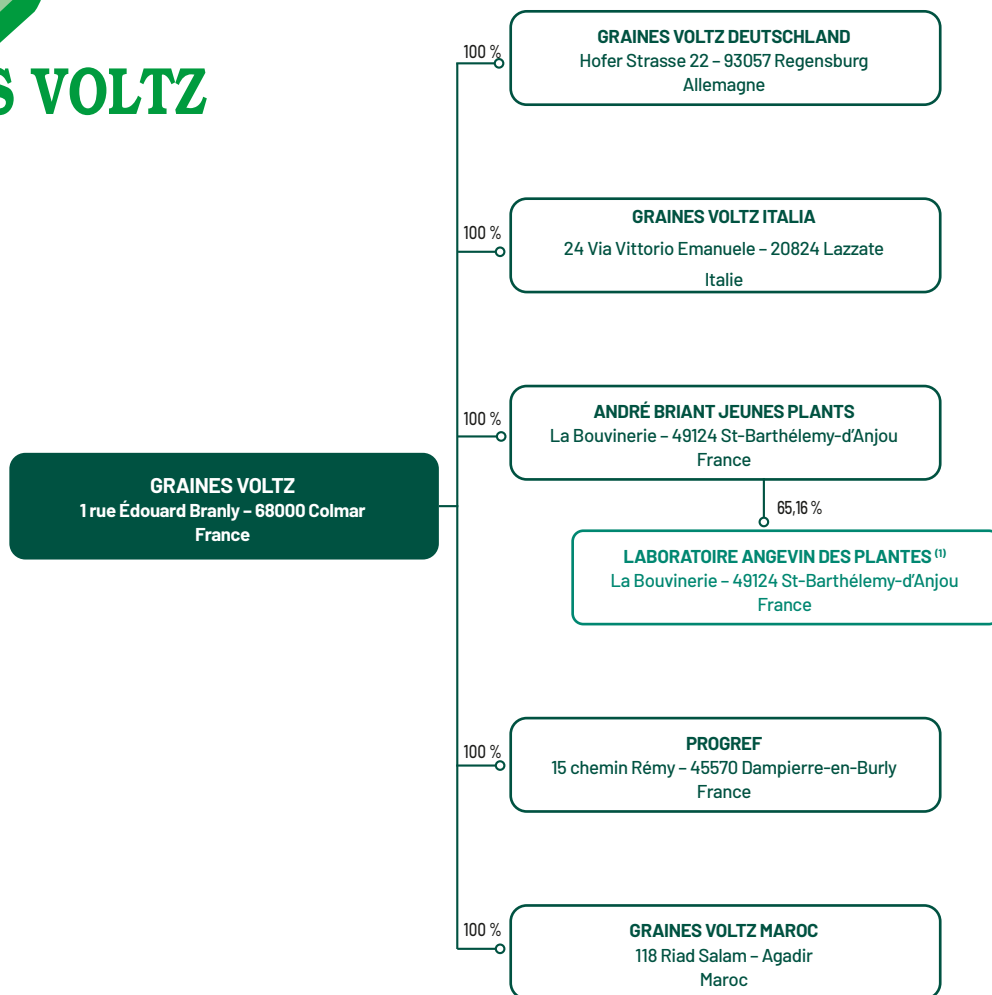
S VOLTZ

GRAINES VOLTZ
1 rue Édouard Branly – 68000 Colmar
France

100 %
GRAINES VOLTZ DEUTSCHLAND
Hofer Strasse 22 – 93057 Regensburg
Allemagne

100 %
GRAINES VOLTZ ITALIA
24 Via Vittorio Emanuele – 20824 Lazzate
Italie

100 %
ANDRÉ BRIANT JEUNES PLANTS
La Bouvinerie – 49124 St-Barthélemy-d'Anjou
France

65,16 %
LABORATOIRE ANGEVIN DES PLANTES $^{(1)}$
La Bouvinerie – 49124 St-Barthélemy-d'Anjou
France

100 %
PROGREF
15 chemin Rémy – 45570 Dampierre-en-Burly
France

100 %
GRAINES VOLTZ MAROC
118 Riad Salam – Agadir
Maroc